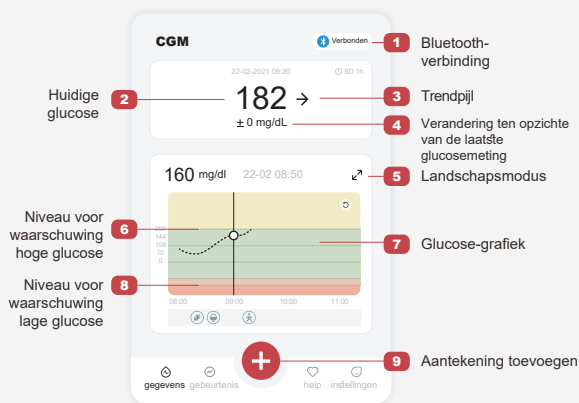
CGM

Verbonden

1 Bluetooth-verbinding

22-02-2021 09:20

8D 1h

Huidige glucose 2

182 →

3 Trendpijl

± 0 mg/dL

4 Verandering ten opzichte van de laatste glucosemeting

160 mg/dl 22-02 08:50

5 Landschapsmodus

Niveau voor waarschuwing hoge glucose 6

200
144
108
70
0

7 Glucose-grafiek

Niveau voor waarschuwing lage glucose 8

08:00 09:00 10:00 11:00

9 Aantekening toevoegen

gegevens gebeurtenis help instellingen